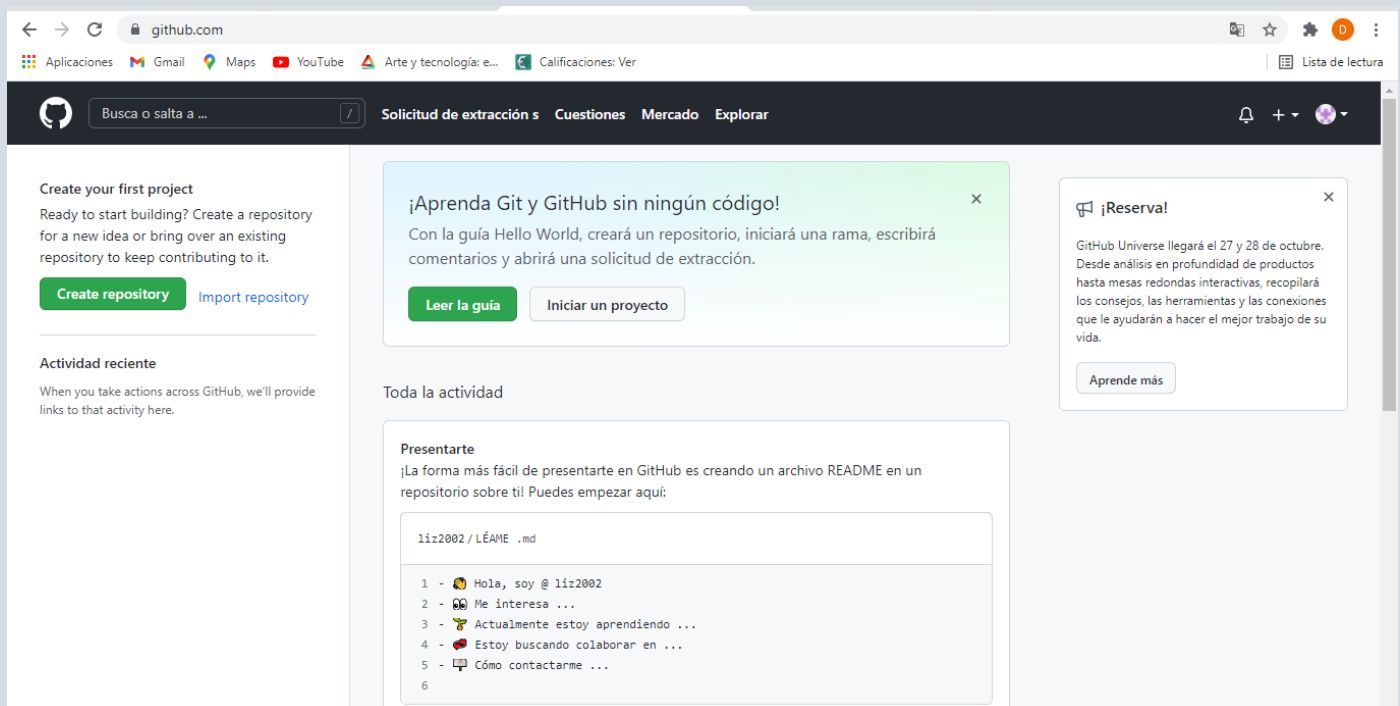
github.com

Aplicaciones Gmail Maps YouTube Arte y tecnología: e... Calificaciones: Ver Lista de lectura

Busca o salta a ... / Solicitud de extracción s Cuestiones Mercado Explorar

Create your first project
Ready to start building? Create a repository for a new idea or bring over an existing repository to keep contributing to it.

Create repository Import repository

Actividad reciente
When you take actions across GitHub, we'll provide links to that activity here.

¡Aprenda Git y GitHub sin ningún código!
Con la guía Hello World, creará un repositorio, iniciará una rama, escribirá comentarios y abrirá una solicitud de extracción.

Leer la guía Iniciar un proyecto

Toda la actividad

Presentarte
¡La forma más fácil de presentarte en GitHub es creando un archivo README en un repositorio sobre ti! Puedes empezar aquí:

liz2002 / LÉAME .md

1 - Hola, soy @ liz2002
2 - Me interesa ...
3 - Actualmente estoy aprendiendo ...
4 - Estoy buscando colaborar en ...
5 - Cómo contactarme ...
6

¡Reserva!
GitHub Universe llegará el 27 y 28 de octubre. Desde análisis en profundidad de productos hasta mesas redondas interactivas, recopilará los consejos, las herramientas y las conexiones que le ayudarán a hacer el mejor trabajo de su vida.

Aprende más